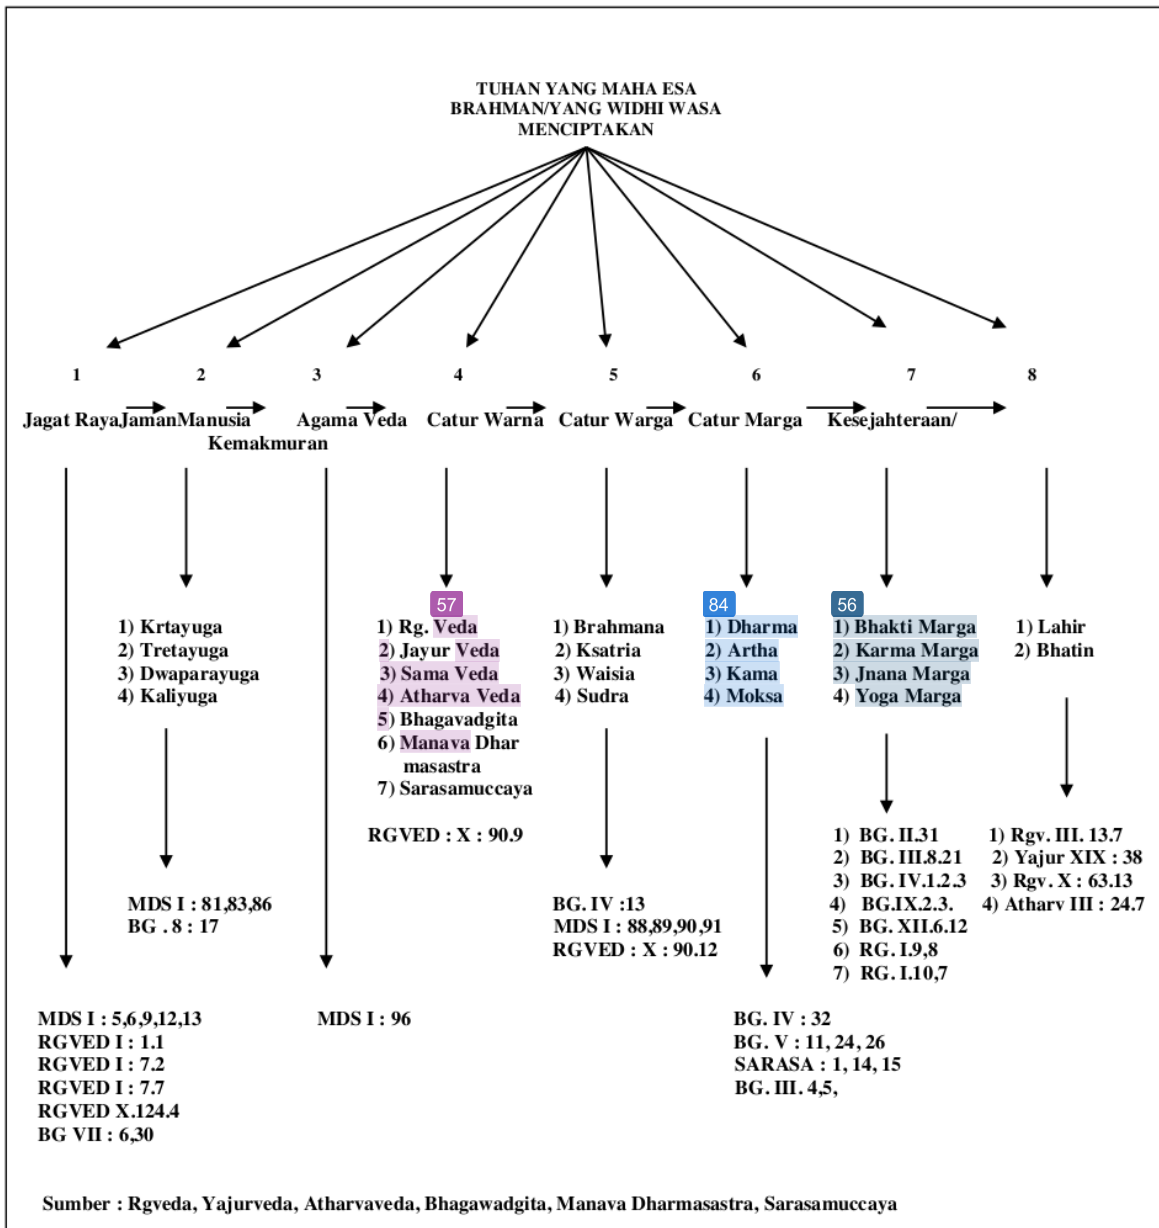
TUHAN YANG MAHA ESA
BRAHMAN/YANG WIDHI WASA
MENCIPTAKAN

1 2 3 4 5 6 7 8

Jagat Raya Jaman Manusia Agama Veda Catur Warna Catur Warga Catur Marga Kesejahteraan/ Kemakmuran

1) Krtayuga
2) Tretayuga
3) Dwaparayuga
4) Kaliyuga

MDS I : 81,83,86
BG . 8 : 17

57
1) Rg. Veda
2) Jayur Veda
3) Sama Veda
4) Atharva Veda
5) Bhagavadgita
6) Manava Dharmasastra
7) Sarasamuccaya

RGVED : X : 90.9

1) Brahmana
2) Ksatria
3) Waisia
4) Sudra

BG. IV :13
MDS I : 88,89,90,91
RGVED : X : 90.12

84
1) Dharma
2) Artha
3) Kama
4) Moksa

56
1) Bhakti Marga
2) Karma Marga
3) Jnana Marga
4) Yoga Marga

1) BG. II.31
2) BG. III.8.21
3) BG. IV.1.2.3
4) BG.IX.2.3.
5) BG. XII.6.12
6) RG. I.9,8
7) RG. I.10,7

1) Lahir
2) Bhatin

1) Rgv. III. 13.7
2) Yajur XIX : 38
3) Rgv. X : 63.13
4) Atharv III : 24.7

MDS I : 5,6,9,12,13
RGVED I : 1.1
RGVED I : 7.2
RGVED I : 7.7
RGVED X.124.4
BG VII : 6,30

MDS I : 96

BG. IV : 32
BG. V : 11, 24, 26
SARASA : 1, 14, 15
BG. III. 4,5,

Sumber : Rgveda, Yajurveda, Atharvaveda, Bhagawadgita, Manava Dharmasastra, Sarasamuccaya